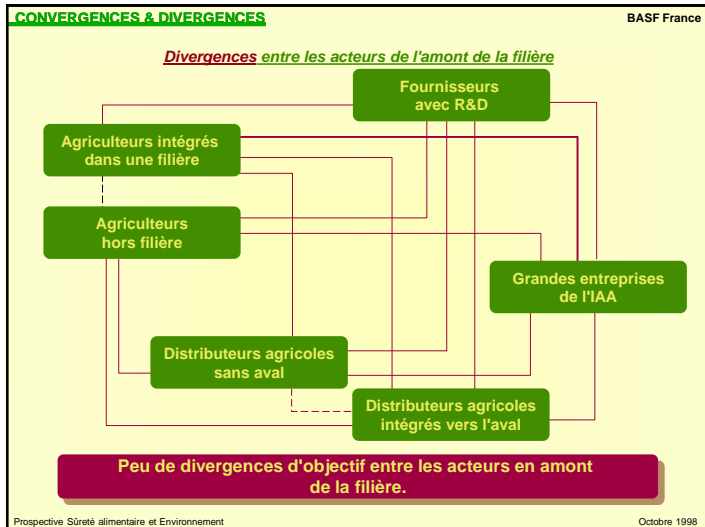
CONVERGENCES & DIVERGENCES

BASF France

Divergences entre les acteurs de l'amont de la filière

Fournisseurs avec R&D

Agriculteurs intégrés dans une filière

Agriculteurs hors filière

Grandes entreprises de l'IAA

Distributeurs agricoles sans aval

Distributeurs agricoles intégrés vers l'aval

Peu de divergences d'objectif entre les acteurs en amont de la filière.

Prospective Sûreté alimentaire et Environnement

Octobre 1998